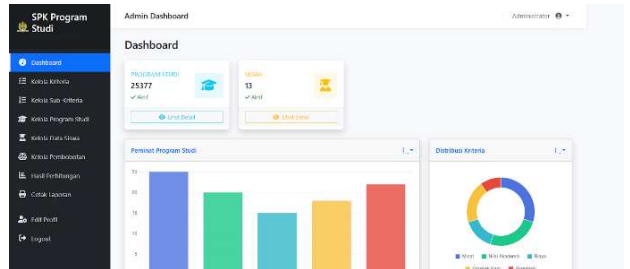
SPK Program Studi

Dashboard
Kelola Kriteria
Kelola Sub Kriteria
Kelola Program Studi
Kelola Data Siswa
Kelola Pembobotan
Hasil Perhitungan
Cetak Laporan
Edit Profil
Logout

Admin Dashboard

Administrator

Dashboard

PROGRAM STUDI
25377
✓ Aktif
Lihat Detail

SISWA
13
✓ Aktif
Lihat Detail

Peminat Program Studi

25
20
15
10
5

Distribusi Kriteria

Minat
Nilai Akademik
Bakat
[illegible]
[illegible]